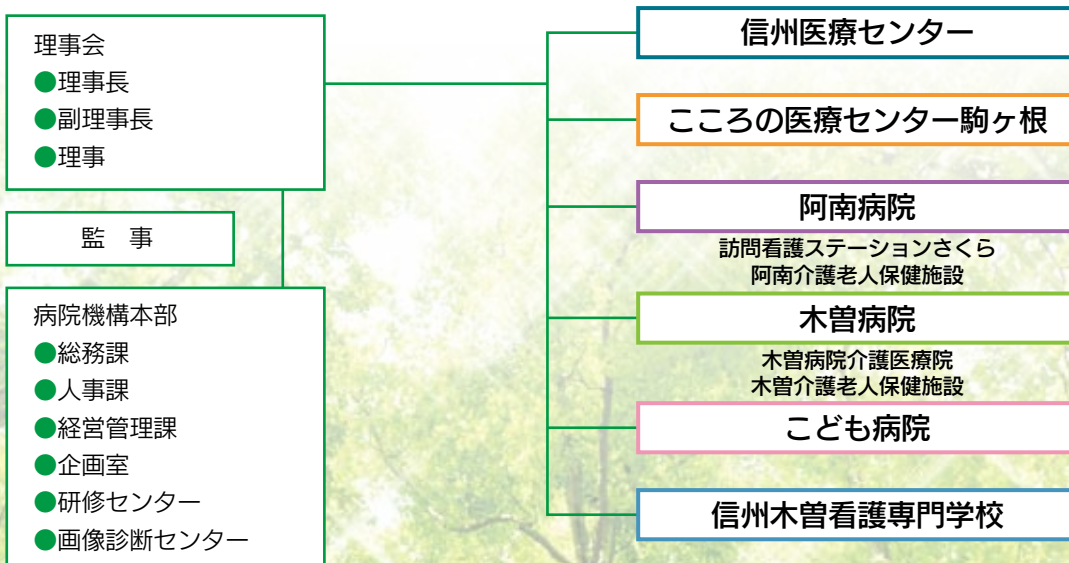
理事会
●理事長
●副理事長
●理事

監　事

病院機構本部
●総務課
●人事課
●経営管理課
●企画室
●研修センター
●画像診断センター

信州医療センター

こころの医療センター駒ヶ根

阿南病院
訪問看護ステーションさくら
阿南介護老人保健施設

木曽病院
木曽病院介護医療院
木曽介護老人保健施設

こども病院

信州木曽看護専門学校